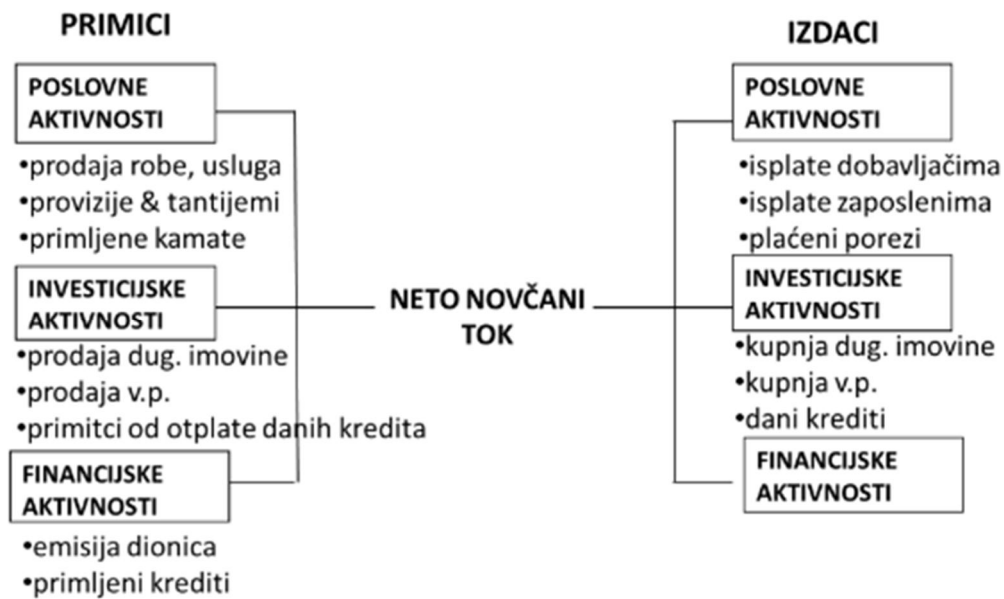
PRIMICI

POSLOVNE AKTIVNOSTI

•prodaja robe, usluga
•provizije & tantijemi
•primljene kamate

INVESTICIJSKE AKTIVNOSTI

•prodaja dug. imovine
•prodaja v.p.
•primitci od otplate danih kredita

FINANCIJSKE AKTIVNOSTI

•emisija dionica
•primljeni krediti

NETO NOVČANI TOK

IZDACI

POSLOVNE AKTIVNOSTI

•isplate dobavljačima
•isplate zaposlenima
•plaćeni porezi

INVESTICIJSKE AKTIVNOSTI

•kupnja dug. imovine
•kupnja v.p.
•dani krediti

FINANCIJSKE AKTIVNOSTI